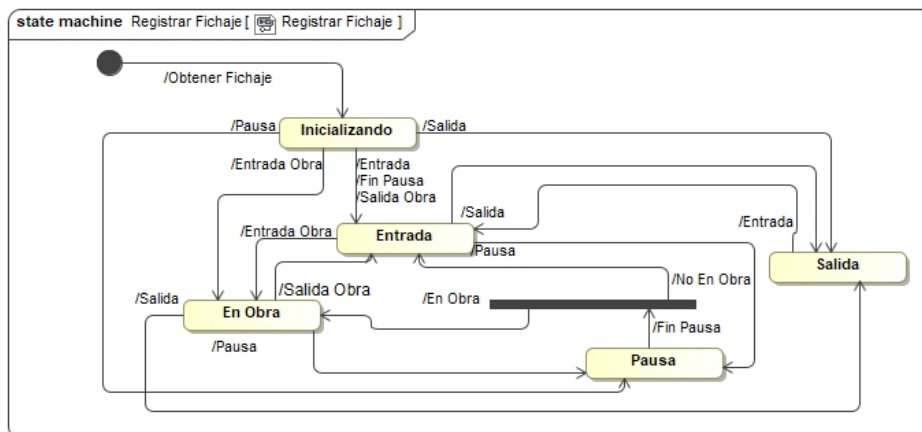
state machine Registrar Fichaje [ Registrar Fichaje ]

/Obtener Fichaje

/Pausa

Inicializando

/Salida

/Entrada Obra

/Entrada
/Fin Pausa
/Salida Obra

/Salida

/Entrada

/Entrada Obra

Entrada

/Pausa

Salida

/No En Obra

/Salida Obra

/En Obra

/Salida

En Obra

/Fin Pausa

/Pausa

Pausa